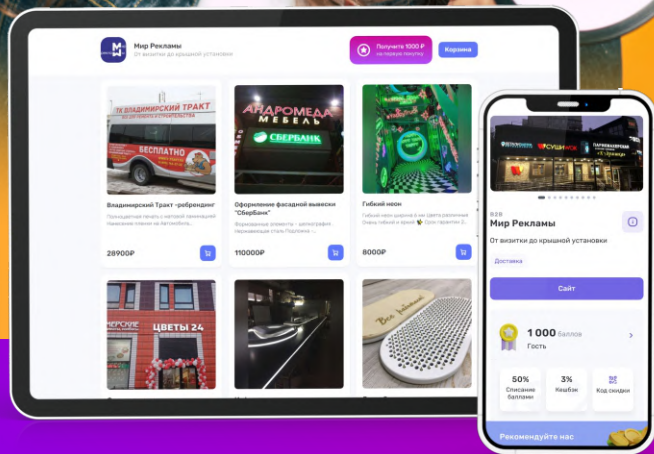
Мир Рекламы
От визитки до крышной установки

Получите 1000 ₽
на первую покупку

Корзина

ТК ВЛАДИМИРСКИЙ ТРАКТ
БЕСПЛАТНО

Владимирский Тракт -ребрендинг
Полноцветная печать с матовой ламинацией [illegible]

28900₽

АНДРОМЕДА МЕБЕЛЬ
СБЕРБАНК

Оформление фасадной вывески "СберБанк"
Фирменные элементы – алюминий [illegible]

110000₽

Гибкий неон
Гибкий неон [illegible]

8000₽

ЦВЕТЫ 24

СУШИ

B2B
Мир Рекламы
От визитки до крышной установки

Доставка

Сайт

1 000 баллов
Гость

50%
Списание баллами

3%
Кешбэк

Код скидки

Рекомендуйте нас